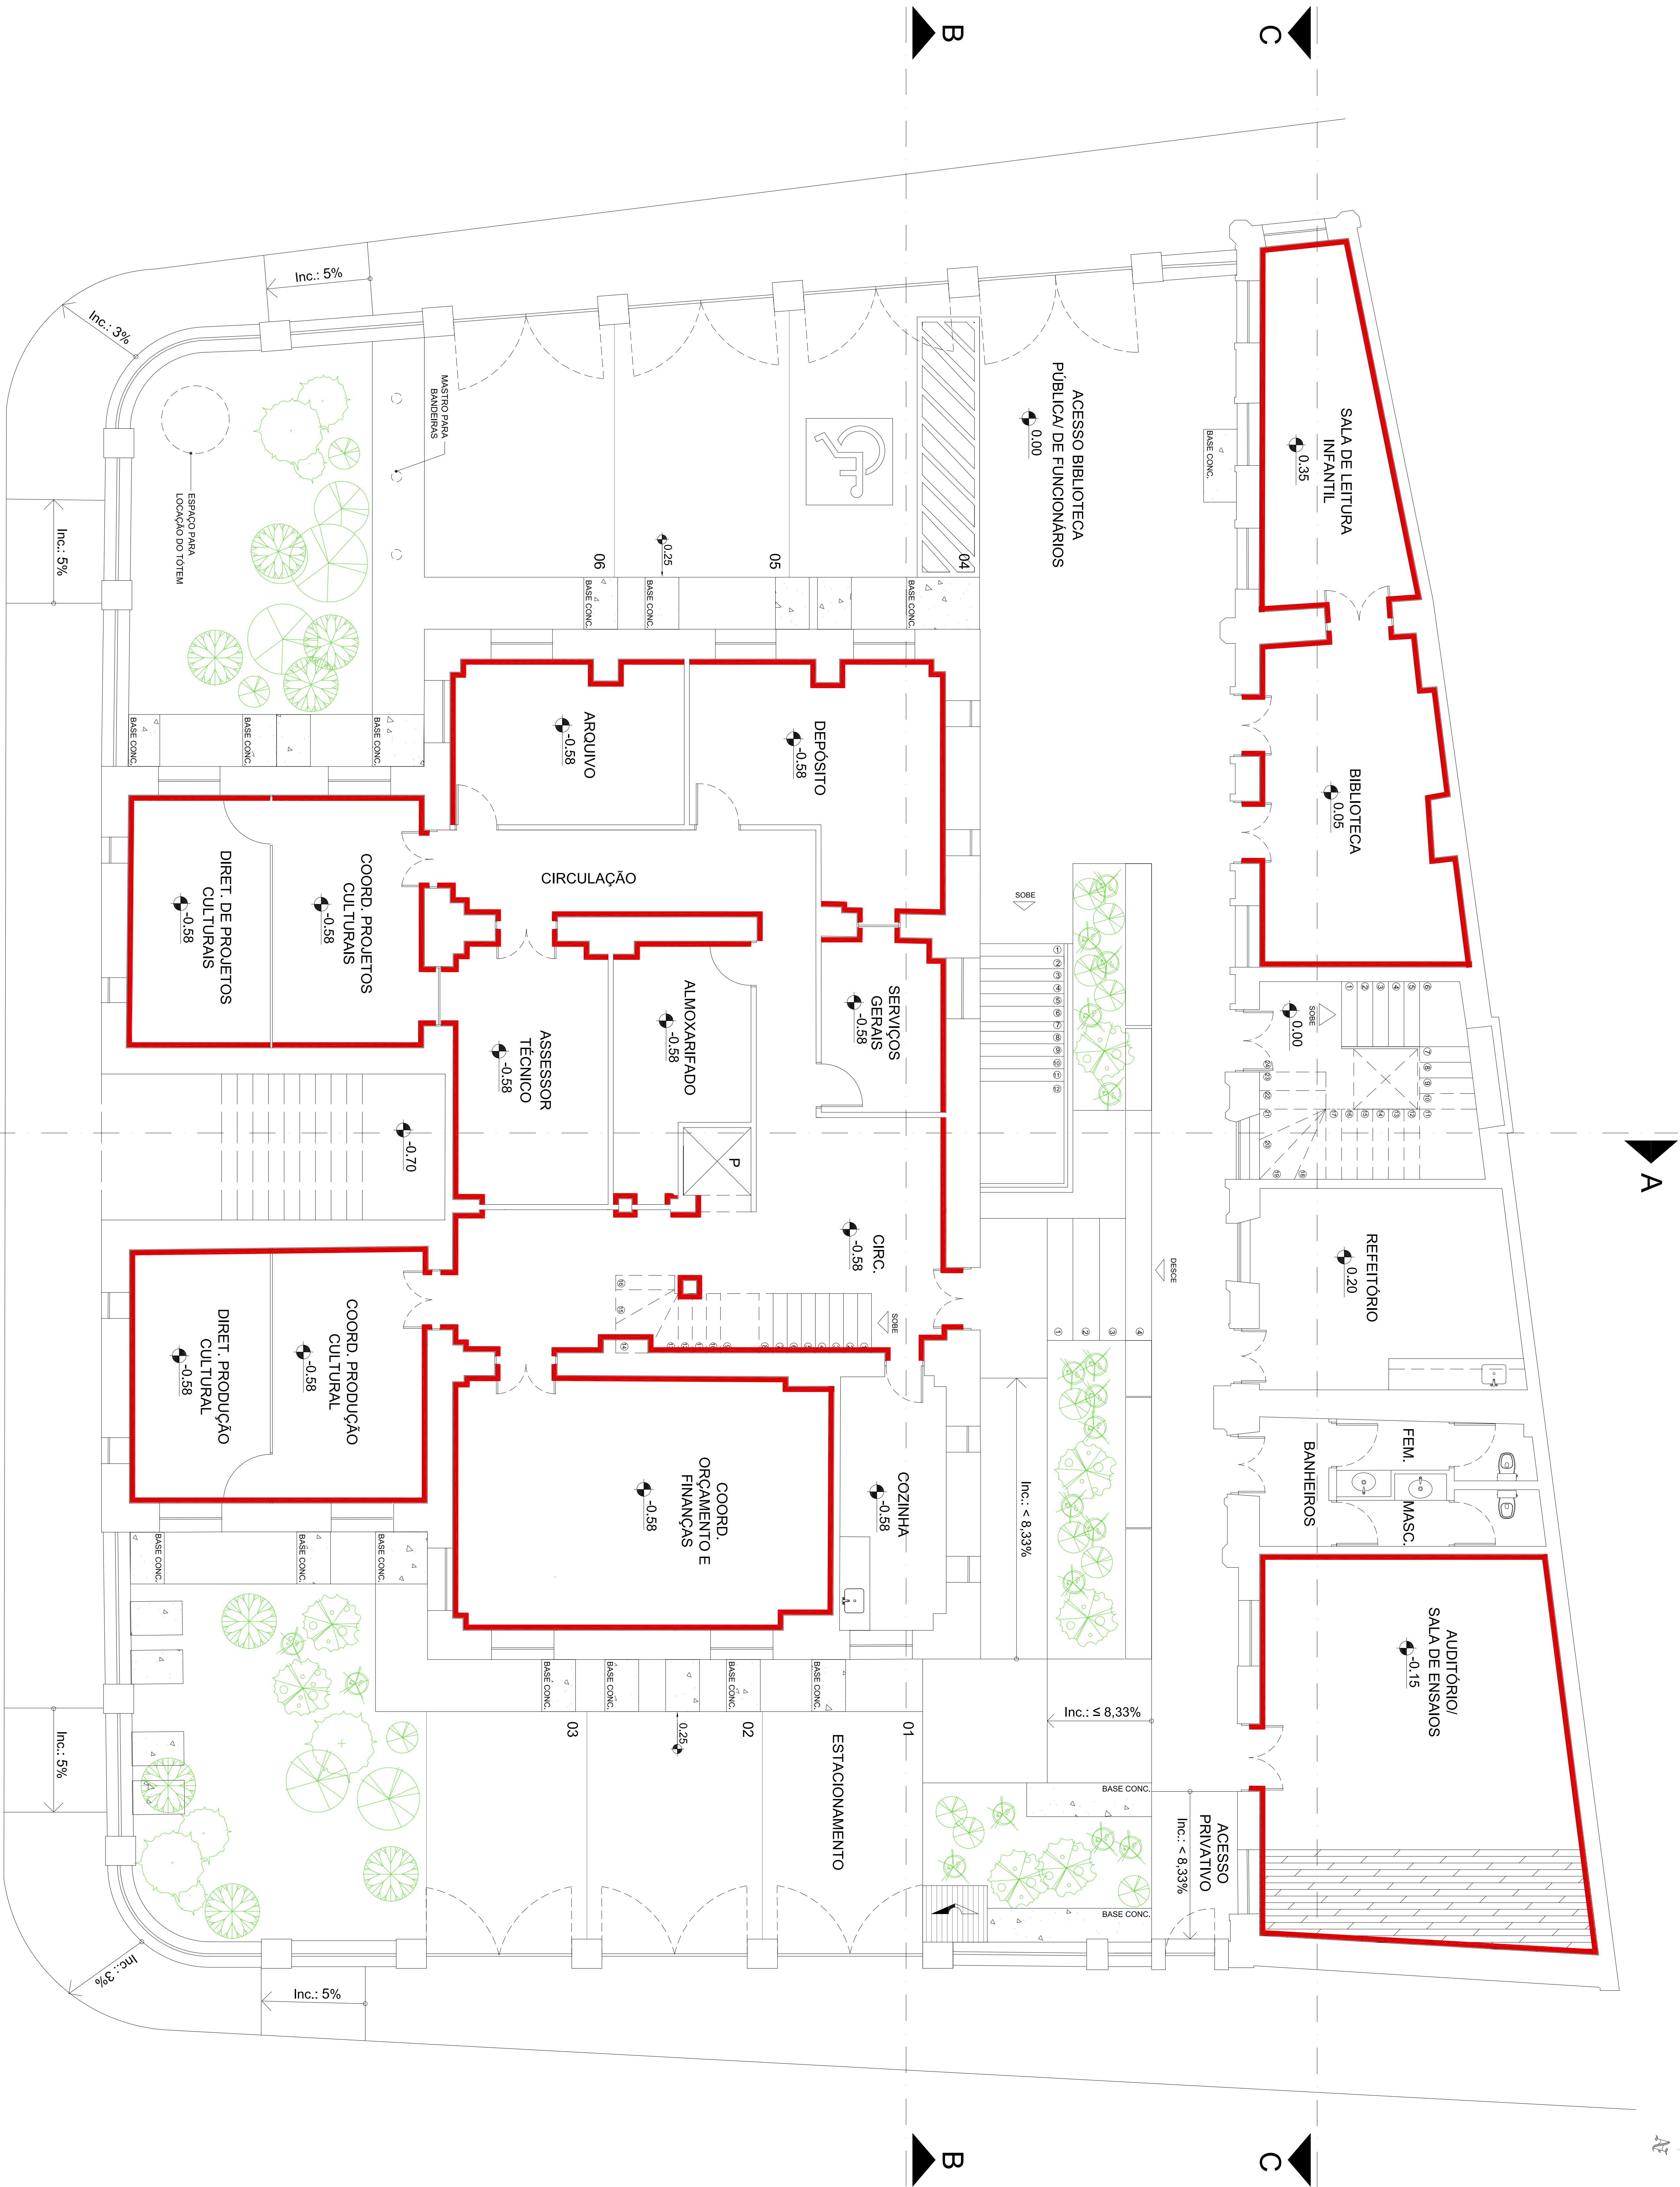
B
C
Inc.: 5%
Inc.: 3%
Inc.: 5%
MASTRO PARA BANDEIRAS
ESPAÇO PARA LOCAÇÃO DO TOTEM
ACESSO BIBLIOTECA PÚBLICA/ DE FUNCIONÁRIOS
0.00
SALA DE LEITURA INFANTIL
0.35
BASE CONC.
06
0.25
05
04
BASE CONC.
BASE CONC.
BASE CONC.
BASE CONC.
BASE CONC.
BASE CONC.
ARQUIVO
-0.58
DEPÓSITO
-0.58
BIBLIOTECA
0.05
CIRCULAÇÃO
COORD. PROJETOS CULTURAIS
-0.58
DIRET. DE PROJETOS CULTURAIS
-0.58
SOBE
SERVIÇOS GERAIS
-0.58
ALMOXARIFADO
-0.58
ASSESSOR TECNICO
-0.58
SOBE
0.00
-0.70
P
A
CIRC.
-0.58
DESCE
REFEITÓRIO
0.20
SOBE
COORD. PRODUÇÃO CULTURAL
-0.58
DIRET. PRODUÇÃO CULTURAL
-0.58
COORD. ORÇAMENTO E FINANÇAS
-0.58
COZINHA
-0.58
Inc.: < 8,33%
FEM.
BANHEIROS
MASC.
BASE CONC.
BASE CONC.
BASE CONC.
AUDITÓRIO/ SALA DE ENSAIOS
-0.15
BASE CONC.
BASE CONC.
BASE CONC.
BASE CONC.
Inc.: 5%
03
0.25
02
01
Inc.: ≤ 8,33%
ESTACIONAMENTO
BASE CONC.
ACESSO PRIVATIVO
Inc.: < 8,33%
BASE CONC.
Inc.: 3%
Inc.: 5%
B
C